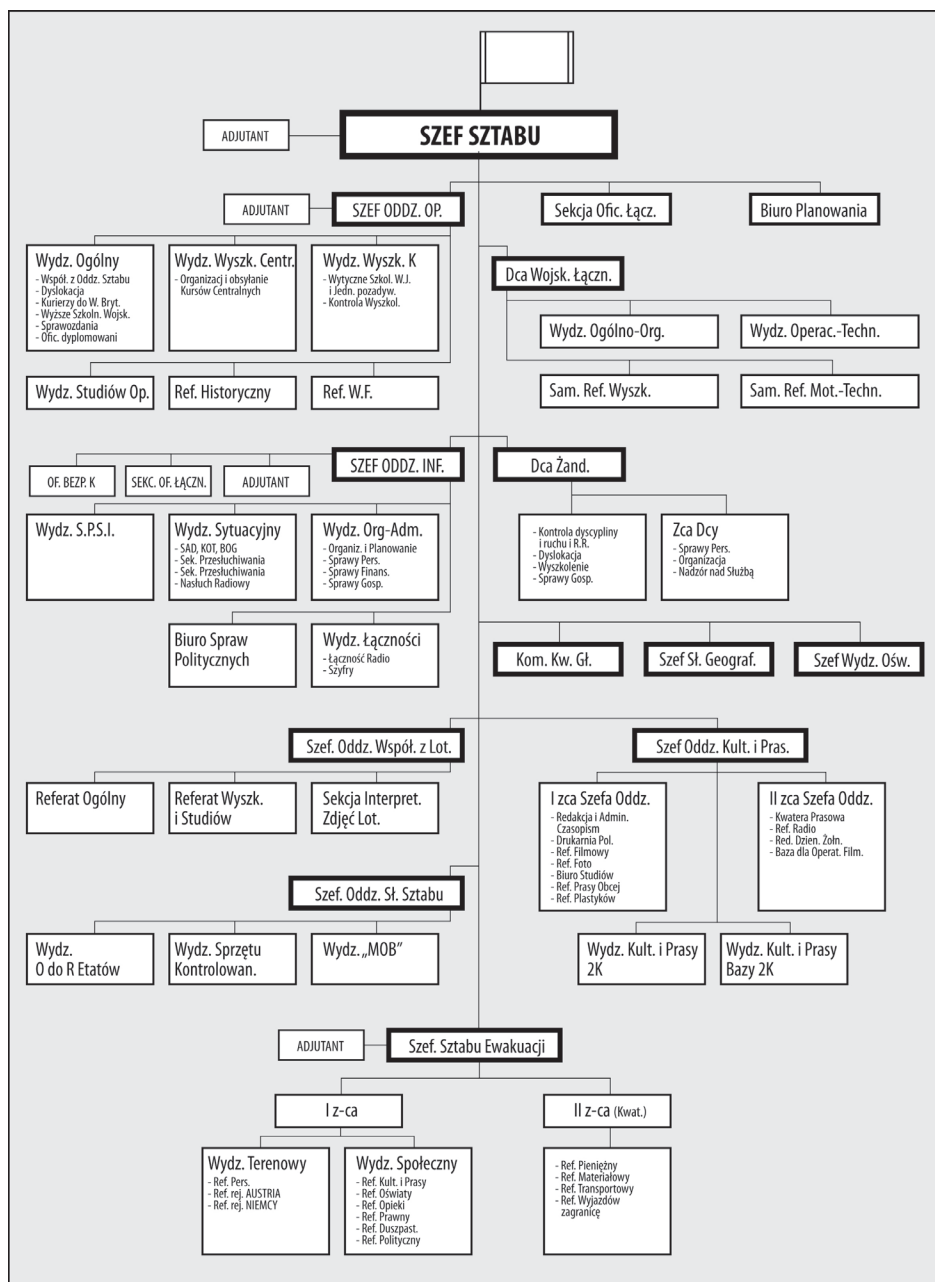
ADJUTANT

SZEF SZTABU

ADJUTANT

SZEF ODDZ. OP.

Sekcja Ofic. Łącz.

Biuro Planowania

Wydz. Ogólny
- Współ. z Oddz. Sztabu
- Dyslokacja
- Kurierzy do W. Bryt.
- Wyższe Szkoln. Wojsk.
- Sprawozdania
- Ofic. dyplomowani

Wydz. Wyszk. Centr.
- Organizacj i obsyłanie Kursów Centralnych

Wydz. Wyszk. K
- Wytyczne Szkol. W.J. i Jedn. pozadyw.
- Kontrola Wyszkol.

Dca Wojsk. Łączn.

Wydz. Ogólno-Org.

Wydz. Operac.-Techn.

Sam. Ref. Wyszk.

Sam. Ref. Mot.-Techn.

Wydz. Studiów Op.

Ref. Historyczny

Ref. W.F.

OF. BEZP. K

SEKC. OF. ŁĄCZN.

ADJUTANT

SZEF ODDZ. INF.

Dca Żand.

Wydz. S.P.S.I.

Wydz. Sytuacyjny
- SAD, KOT, BOG
- Sek. Przesłuchiwania
- Sek. Przesłuchiwania
- Nasłuch Radiowy

Wydz. Org-Adm.
- Organiz. i Planowanie
- Sprawy Pers.
- Sprawy Finans.
- Sprawy Gosp.

- Kontrola dyscypliny i ruchu i R.R.
- Dyslokacja
- Wyszkolenie
- Sprawy Gosp.

Zca Dcy
- Sprawy Pers.
- Organizacja
- Nadzór nad Służbą

Biuro Spraw Politycznych

Wydz. Łączności
- Łączność Radio
- Szyfry

Kom. Kw. Gł.

Szef Sł. Geograf.

Szef Wydz. Ośw.

Szef. Oddz. Współ. z Lot.

Szef Oddz. Kult. i Pras.

Referat Ogólny

Referat Wyszk. i Studiów

Sekcja Interpret. Zdjęć Lot.

I zca Szefa Oddz.
- Redakcja i Admin. Czasopism
- Drukarnia Pol.
- Ref. Filmowy
- Ref. Foto
- Biuro Studiów
- Ref. Prasy Obcej
- Ref. Plastyków

II zca Szefa Oddz.
- Kwatera Prasowa
- Ref. Radio
- Red. Dzien. Żołn.
- Baza dla Operat. Film.

Szef. Oddz. Sł. Sztabu

Wydz. O do R Etatów

Wydz. Sprzętu Kontrolowan.

Wydz. „MOB"

Wydz. Kult. i Prasy 2K

Wydz. Kult. i Prasy Bazy 2K

ADJUTANT

Szef. Sztabu Ewakuacji

I z-ca

II z-ca (Kwat.)

Wydz. Terenowy
- Ref. Pers.
- Ref. rej. AUSTRIA
- Ref. rej. NIEMCY

Wydz. Społeczny
- Ref. Kult. i Prasy
- Ref. Oświaty
- Ref. Opieki
- Ref. Prawny
- Ref. Duszpast.
- Ref. Polityczny

- Ref. Pieniężny
- Ref. Materiałowy
- Ref. Transportowy
- Ref. Wyjazdów zagranicę